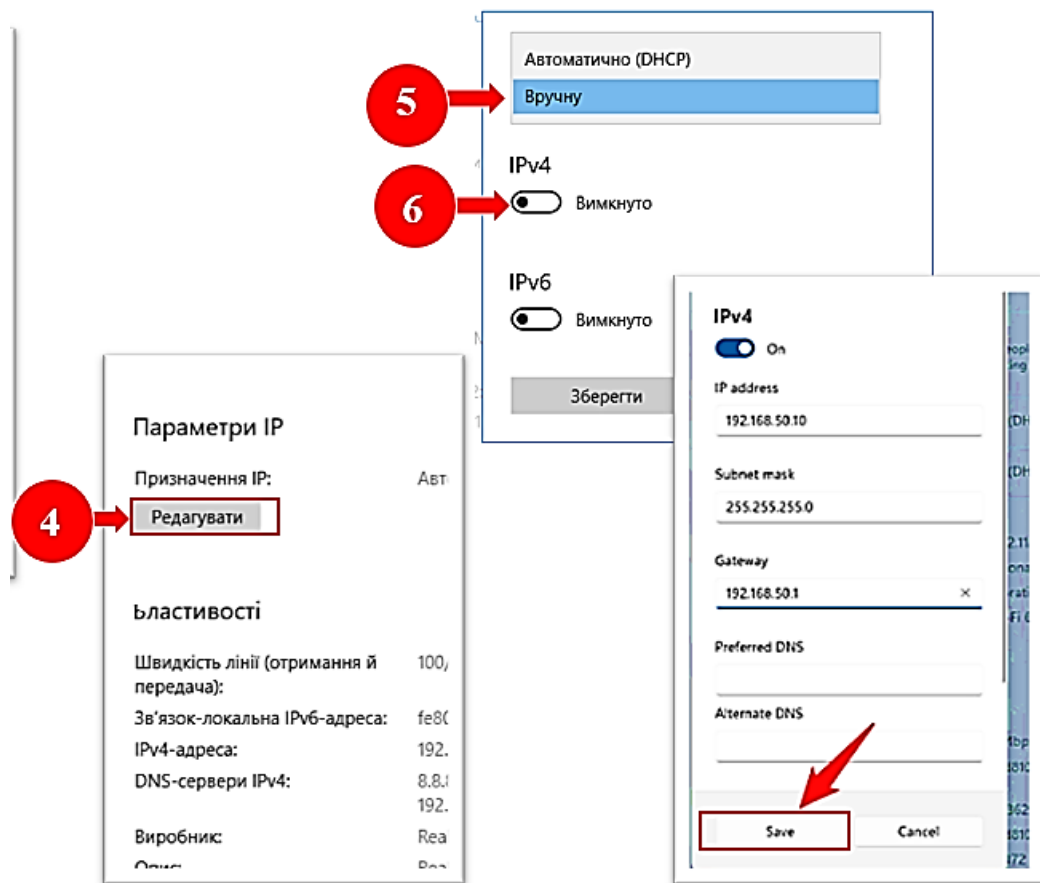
Автоматично (DHCP)

5

Вручну

IPv4

6

Вимкнуто

IPv6

Вимкнуто

Зберегти

Параметри IP

Призначення IP: Авт

4

Редагувати

Ьластивості

Швидкість лінії (отримання й передача): 100,

Зв'язок-локальна IPv6-адреса: fe8

IPv4-адреса: 192.

DNS-сервери IPv4: 8.8. 192.

Виробник: Rea

Опис: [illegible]

IPv4

On

IP address

192.168.50.10

Subnet mask

255.255.255.0

Gateway

192.168.50.1

Preferred DNS

Alternate DNS

Save

Cancel